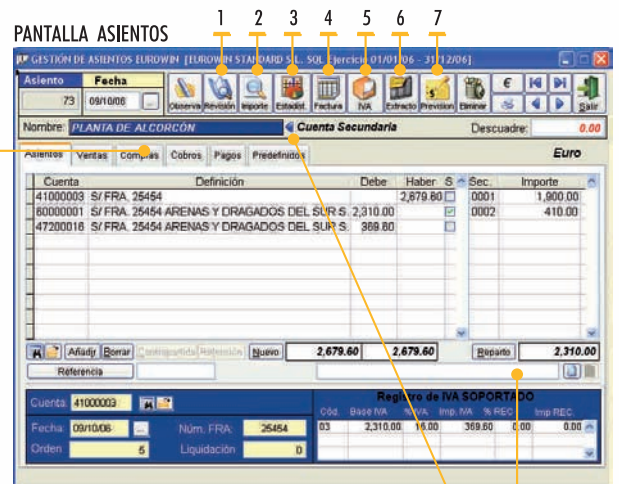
PANTALLA ASIENTOS

1 2 3 4 5 6 7

GESTIÓN DE ASIENTOS EUROWIN [EUROWIN STANDARD S.L. SQL Ejercicio 01/01/06 - 31/12/06]

Asiento 73
Fecha 09/10/06

Observa Revisión Importe Estadíst. Factura IVA Extracto Previsión Eliminar Salir

€

Nombre: PLANTA DE ALCORCÓN
Cuenta Secundaria
Descuadre: 0.00

Asientos Ventas Compras Cobros Pagos Predefinidos

Euro

| Cuenta | Definición | Debe | Haber | S |
|---|---|---|---|---|
| 41000003 | S/ FRA. 25454 | | 2,679.60 | |
| 60000001 | S/ FRA. 25454 ARENAS Y DRAGADOS DEL SUR S. | 2,310.00 | | |
| 47200018 | S/ FRA. 25454 ARENAS Y DRAGADOS DEL SUR S. | 369.60 | | |

| Sec. | Importe |
|---|---|
| 0001 | 1,900.00 |
| 0002 | 410.00 |

Añadir Borrar Contrapartida Referencia Nuevo 2,679.60 2,679.60 Reparto 2,310.00

Referencia

Cuenta 41000003
Fecha 09/10/06
Núm. FRA 25454
Orden 5
Liquidación 0

Registro de IVA SOPORTADO

| Cód. | Base IVA | % IVA | Imp. IVA | % REC | Imp REC |
|---|---|---|---|---|---|
| 03 | 2,310.00 | 16.00 | 369.60 | 0.00 | 0.00 |